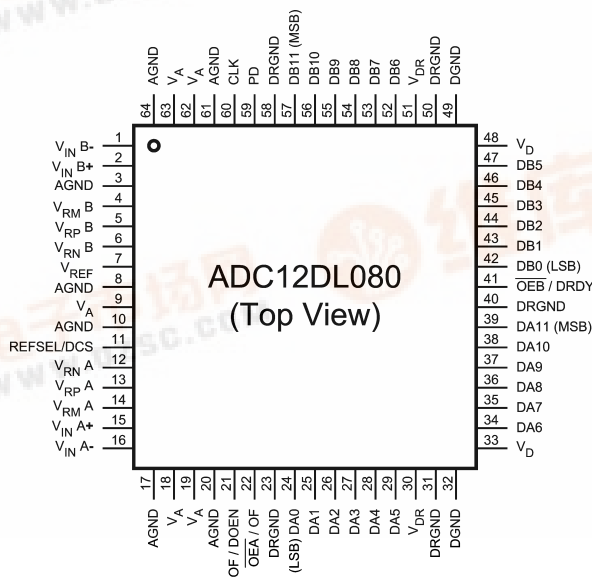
AGND 64
$V_A$ 63
$V_A$ 62
AGND 61
CLK 60
PD 59
DRGND 58
DB11 (MSB) 57
DB10 56
DB9 55
DB8 54
DB7 53
DB6 52
$V_{DR}$ 51
DRGND 50
DGND 49

$V_{IN}$ B- 1
$V_{IN}$ B+ 2
AGND 3
$V_{RM}$ B 4
$V_{RP}$ B 5
$V_{RN}$ B 6
$V_{REF}$ 7
AGND 8
$V_A$ 9
AGND 10
REFSEL/DCS 11
$V_{RN}$ A 12
$V_{RP}$ A 13
$V_{RM}$ A 14
$V_{IN}$ A+ 15
$V_{IN}$ A- 16

ADC12DL080
(Top View)

48 $V_D$
47 DB5
46 DB4
45 DB3
44 DB2
43 DB1
42 DB0 (LSB)
41 $\overline{OEB}$ / DRDY
40 DRGND
39 DA11 (MSB)
38 DA10
37 DA9
36 DA8
35 DA7
34 DA6
33 $V_D$

17 AGND
18 $V_A$
19 $V_A$
20 AGND
21 OF / DOEN
22 $\overline{OEA}$ / OF
23 DRGND
24 (LSB) DA0
25 DA1
26 DA2
27 DA3
28 DA4
29 DA5
30 $V_{DR}$
31 DRGND
32 DGND